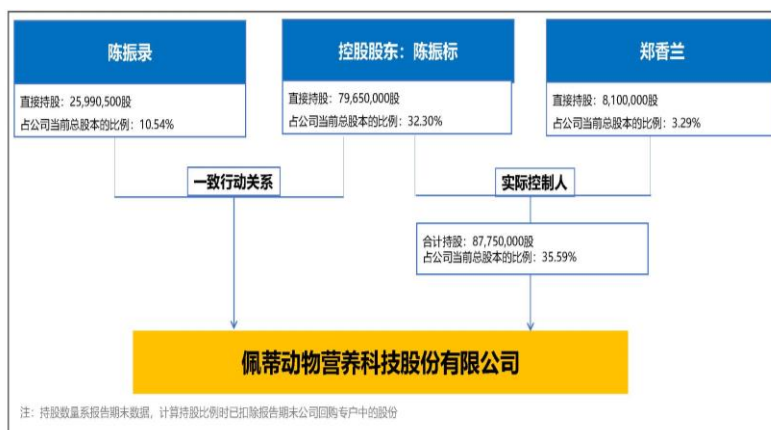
陈振录

直接持股：25,990,500股
占公司当前总股本的比例：10.54%

控股股东：陈振标

直接持股：79,650,000股
占公司当前总股本的比例：32.30%

郑香兰

直接持股：8,100,000股
占公司当前总股本的比例：3.29%

一致行动关系

实际控制人

合计持股：87,750,000股
占公司当前总股本的比例：35.59%

佩蒂动物营养科技股份有限公司

注：持股数量系报告期末数据，计算持股比例时已扣除报告期末公司回购专户中的股份